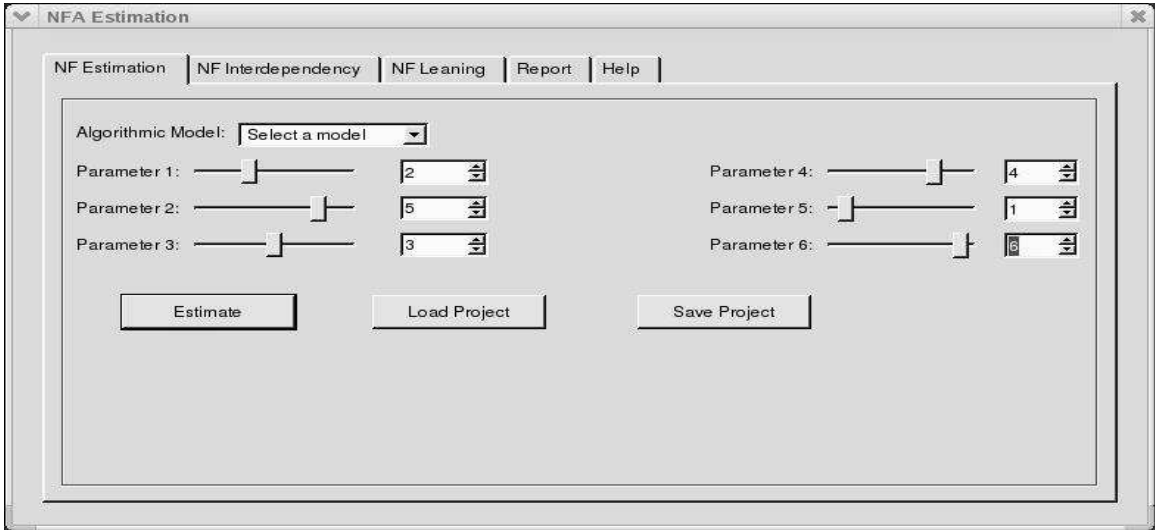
NFA Estimation

NF Estimation | NF Interdependency | NF Leaning | Report | Help

Algorithmic Model: Select a model

Parameter 1: 2

Parameter 2: 5

Parameter 3: 3

Parameter 4: 4

Parameter 5: 1

Parameter 6: 6

Estimate

Load Project

Save Project